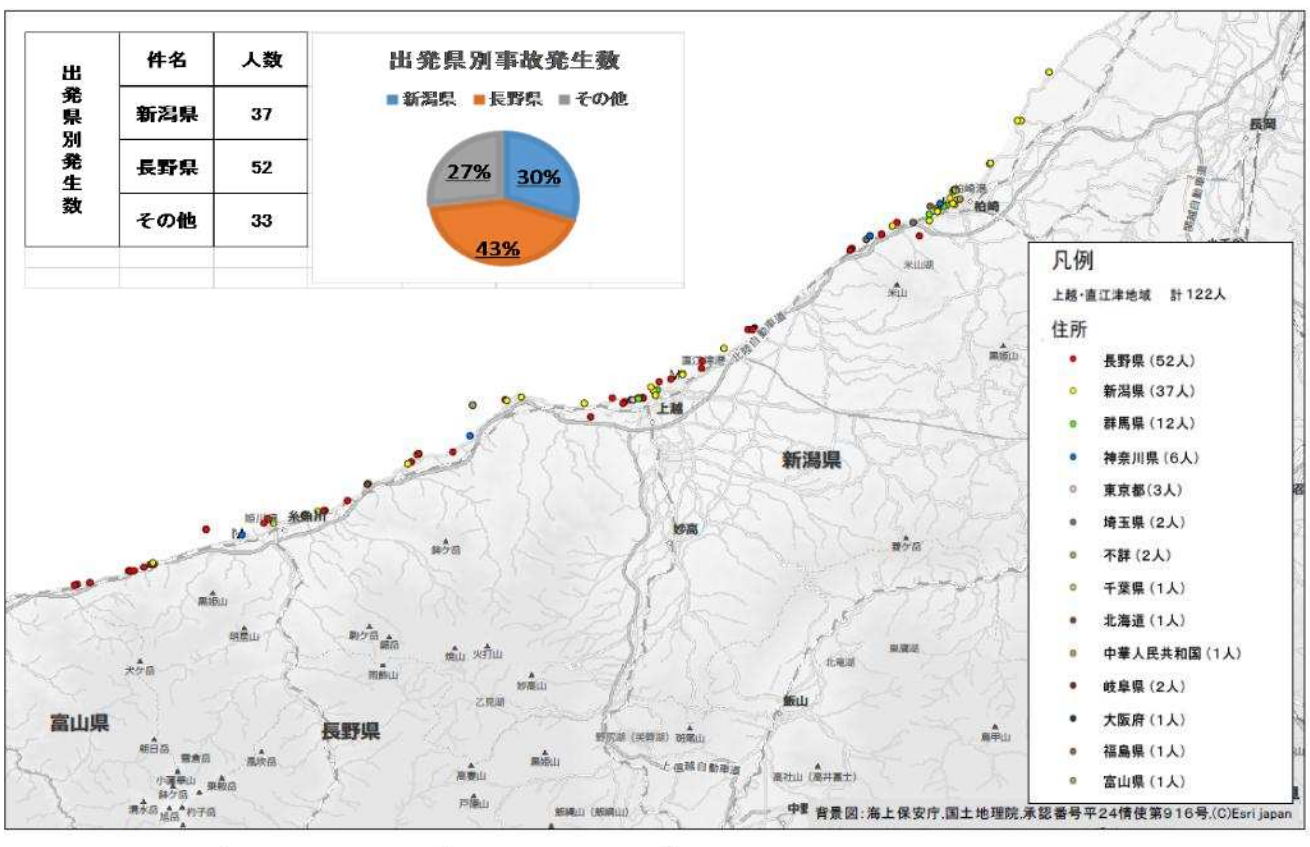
| 出発県別発生数 | 件名 | 人数 |
|---|---|---|
| | 新潟県 | 37 |
| | 長野県 | 52 |
| | その他 | 33 |

出発県別事故発生数

新潟県 長野県 その他

27%
30%
43%

長岡
柏崎
米山
上越
糸魚川
妙高
新潟県
富山県
長野県
飯山

凡例
上越・直江津地域 計122人
住所
長野県（52人）
新潟県（37人）
群馬県（12人）
神奈川県（6人）
東京都（3人）
埼玉県（2人）
不詳（2人）
千葉県（1人）
北海道（1人）
中華人民共和国（1人）
岐阜県（2人）
大阪府（1人）
福島県（1人）
富山県（1人）

背景図：海上保安庁,国土地理院,承認番号平24情使第916号,(C)Esri japan